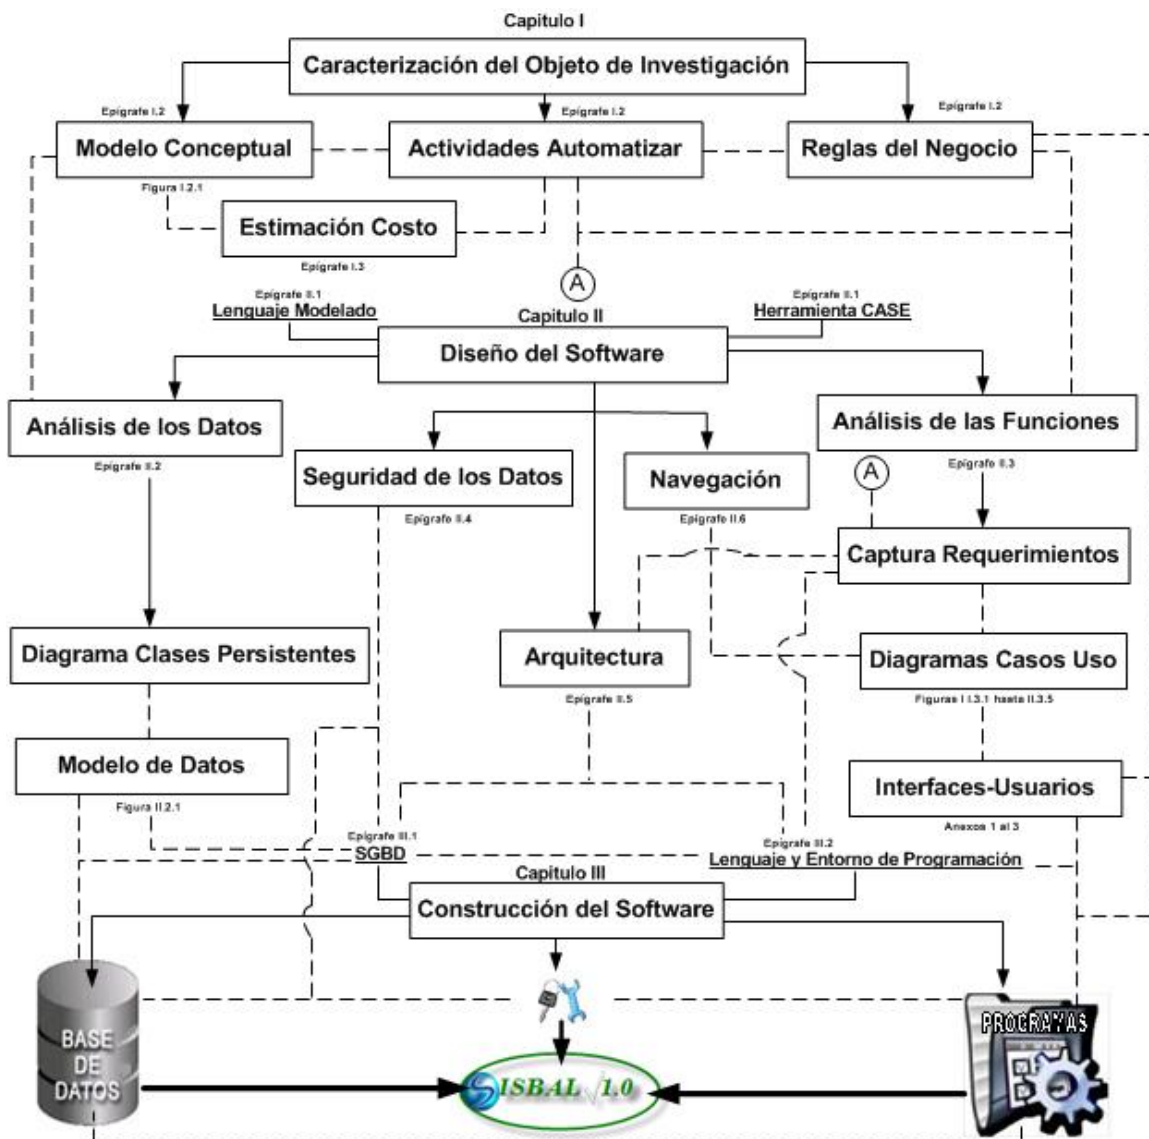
Capitulo I

Caracterización del Objeto de Investigación

Epígrafe I.2

Epígrafe I.2

Epígrafe I.2

Modelo Conceptual

Actividades Automatizar

Reglas del Negocio

Figura I.2.1

Estimación Costo

Epígrafe I.3

A

Epígrafe II.1
Lenguaje Modelado

Capitulo II

Epígrafe II.1
Herramienta CASE

Diseño del Software

Análisis de los Datos

Análisis de las Funciones

Epígrafe II.2

Seguridad de los Datos

Navegación

A

Epígrafe II.3

Epígrafe II.4

Epígrafe II.6

Captura Requerimientos

Diagrama Clases Persistentes

Arquitectura

Diagramas Casos Uso

Epígrafe II.5

Figuras I I.3.1 hasta II.3.5

Modelo de Datos

Interfaces-Usuarios

Figura II.2.1

Anexos 1 al 3

Epígrafe III.1
SGBD

Epígrafe III.2
Lenguaje y Entorno de Programación

Capitulo III

Construcción del Software

BASE DE DATOS

SISBAL 1.0

PROGRAMAS